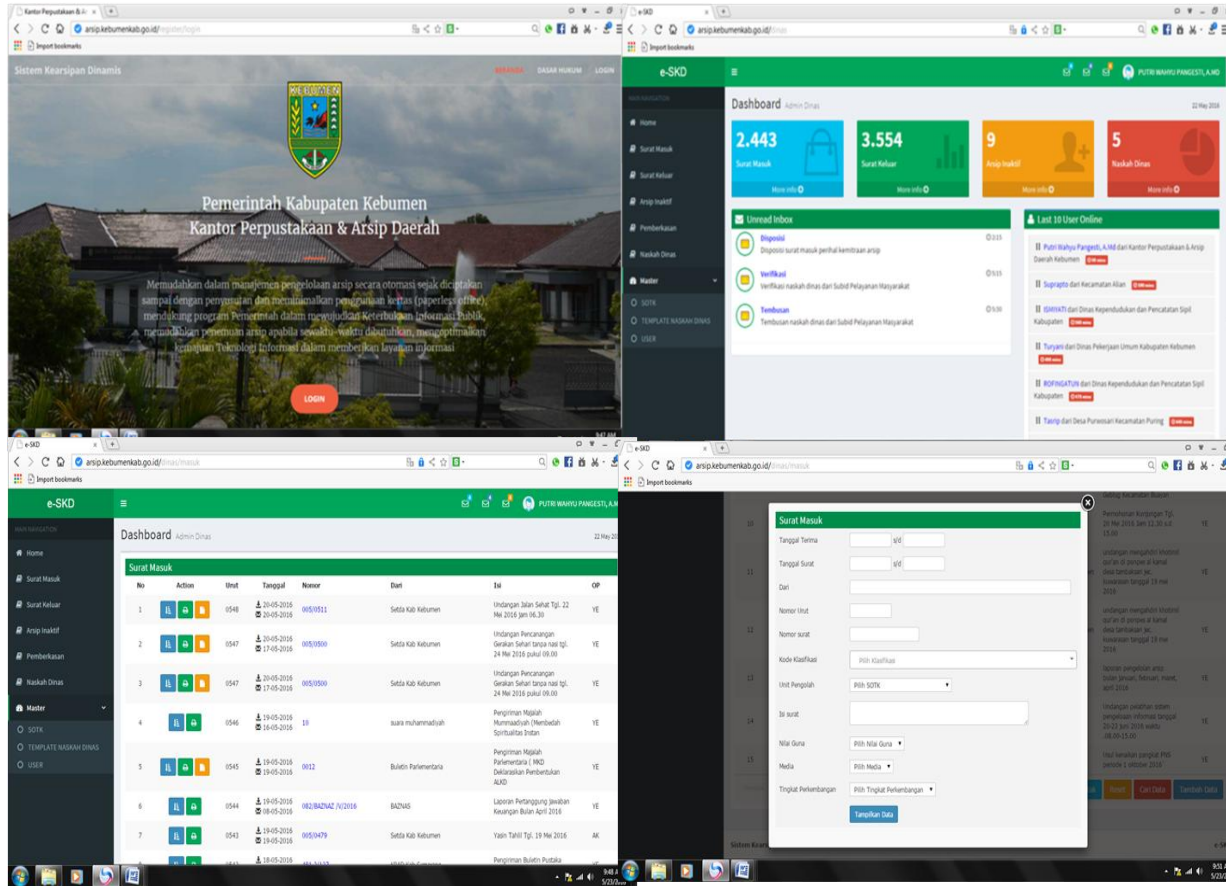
Kantor Perpustakaan & Ar ×

arsip.kebumenkab.go.id/register/login

Import bookmarks

Sistem Kearsipan Dinamis

BERANDA DASAR HUKUM LOGIN

KEBUMEN

Pemerintah Kabupaten Kebumen
Kantor Perpustakaan & Arsip Daerah

Memudahkan dalam manajemen pengelolaan arsip secara otomasi sejak diciptakan sampai dengan penyusutan dan meminimalkan penggunaan kertas (paperless office), mendukung program Pemerintah dalam mewujudkan Keterbukaan Informasi Publik, memudahkan penemuan arsip apabila sewaktu-waktu dibutuhkan, mengoptimalkan kemajuan Teknologi Informasi dalam memberikan layanan informasi

LOGIN

e-SKD ×

arsip.kebumenkab.go.id/dinas

Import bookmarks

e-SKD

PUTRI WAHYU PANGESTI, A.MD

MAIN NAVIGATION

Home
Surat Masuk
Surat Keluar
Arsip Inaktif
Pemberkasan
Naskah Dinas
Master
SOTK
TEMPLATE NASKAH DINAS
USER

Dashboard Admin Dinas

22 May 2016

2.443
Surat Masuk
More info

3.554
Surat Keluar
More info

9
Arsip Inaktif
More info

5
Naskah Dinas
More info

Unread Inbox

Disposisi
Disposisi surat masuk perihal kemitraan arsip
0:15

Verifikasi
Verifikasi naskah dinas dari Subid Pelayanan Masyarakat
0:15

Tembusan
Tembusan naskah dinas dari Subid Pelayanan Masyarakat
0:30

Last 10 User Online

Putri Wahyu Pangesti, A.Md dari Kantor Perpustakaan & Arsip Daerah Kebumen

Suprapto dari Kecamatan Alian

ISMIYATI dari Dinas Kependudukan dan Pencatatan Sipil Kabupaten

Turyani dari Dinas Pekerjaan Umum Kabupaten Kebumen

ROFINGATUN dari Dinas Kependudukan dan Pencatatan Sipil Kabupaten

Tasrip dari Desa Purwosari Kecamatan Puring

e-SKD ×

arsip.kebumenkab.go.id/dinas/masuk

Import bookmarks

e-SKD

PUTRI WAHYU PANGESTI, A.MD

MAIN NAVIGATION

Home
Surat Masuk
Surat Keluar
Arsip Inaktif
Pemberkasan
Naskah Dinas
Master
SOTK
TEMPLATE NASKAH DINAS
USER

Dashboard Admin Dinas

22 May 20

Surat Masuk

| No | Action | Unit | Tanggal | Nomor | Dari | Isi | OP |
|---|---|---|---|---|---|---|---|
| 1 | | 0548 | 20-05-2016 20-05-2016 | 005/0511 | Setda Kab Kebumen | Undangan Jalan Sehat Tgl. 22 Mei 2016 Jam 06.30 | YE |
| 2 | | 0547 | 20-05-2016 17-05-2016 | 005/0500 | Setda Kab Kebumen | Undangan Pencanangan Gerakan Sehari tanpa nasi tgl. 24 Mei 2016 pukul 09.00 | YE |
| 3 | | 0547 | 20-05-2016 17-05-2016 | 005/0500 | Setda Kab Kebumen | Undangan Pencanangan Gerakan Sehari tanpa nasi tgl. 24 Mei 2016 pukul 09.00 | YE |
| 4 | | 0546 | 19-05-2016 16-05-2016 | 10 | suara muhammadiyah | Pengiriman Majalah Mummaadiyah (Membedah Spiritualitas Instan | YE |
| 5 | | 0545 | 19-05-2016 19-05-2016 | 0012 | Buletin Parlementaria | Pengiriman Majalah Parlementara ( MKD Deklarasikan Pembentukan ALKD | YE |
| 6 | | 0544 | 19-05-2016 08-05-2016 | 082/BAZNAZ /V/2016 | BAZNAS | Laporan Pertanggung Jawaban Keuangan Bulan April 2016 | YE |
| 7 | | 0543 | 19-05-2016 19-05-2016 | 005/0479 | Setda Kab Kebumen | Yasin Tahlil Tgl. 19 Mei 2016 | AK |
| | | | 18-05-2016 | | | Pengiriman Buletin Pustaka | |

e-SKD ×

arsip.kebumenkab.go.id/dinas/masuk

Import bookmarks

Surat Masuk

Tanggal Terima s/d
Tanggal Surat s/d
Dari
Nomor Urut
Nomor surat
Kode Klasifikasi Pilih Klasifikasi
Unit Pengolah Pilih SOTK
Isi surat
Nilai Guna Pilih Nilai Guna
Media Pilih Media
Tingkat Perkembangan Pilih Tingkat Perkembangan

Tampilkan Data

Reset Cari Data Tambah Data